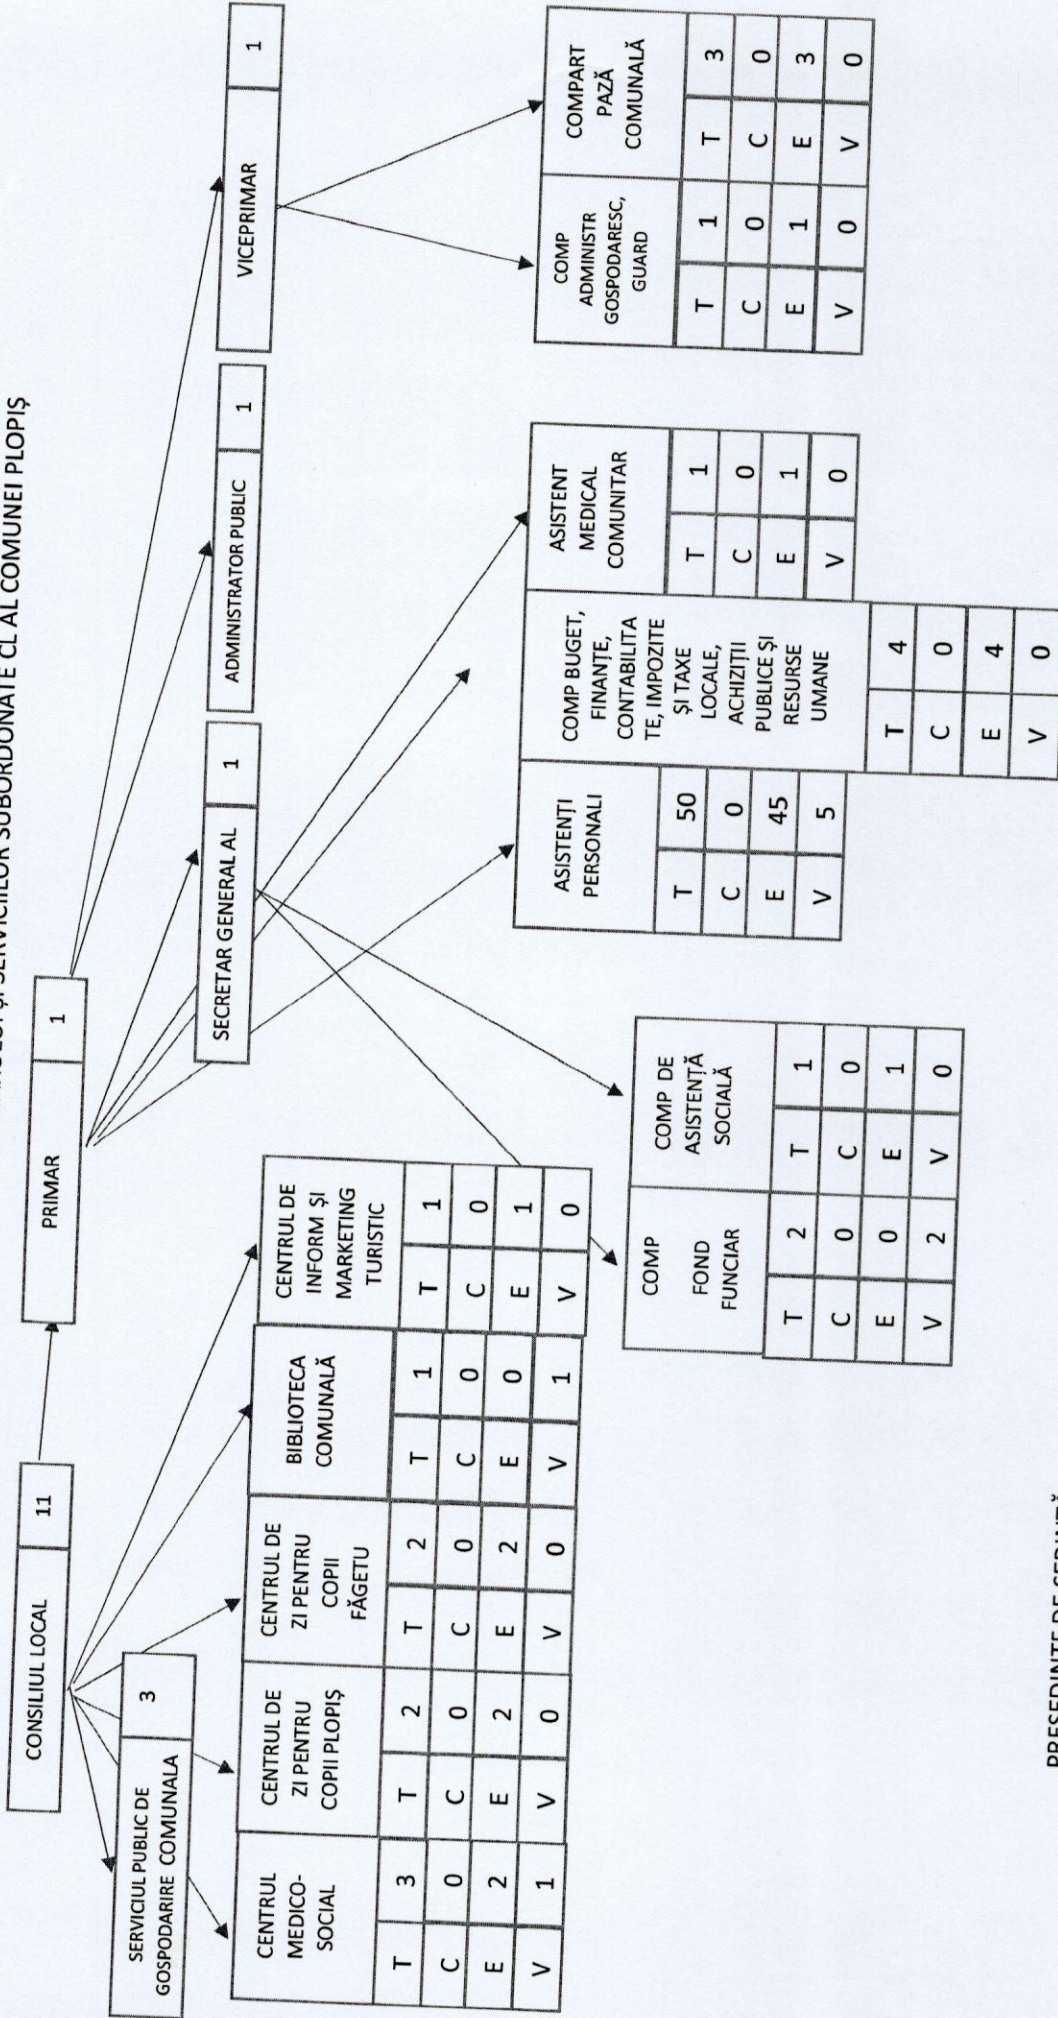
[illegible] ŞI SERVICIILOR SUBORDONATE CL AL COMUNEI PLOPIŞ

| CONSILIUL LOCAL | 11 |
|---|---|

| PRIMAR | 1 |
|---|---|

| SECRETAR GENERAL AL | 1 |
|---|---|

| ADMINISTRATOR PUBLIC | 1 |
|---|---|

| VICEPRIMAR | 1 |
|---|---|

| SERVICIUL PUBLIC DE GOSPODARIRE COMUNALA | 3 |
|---|---|

| CENTRUL MEDICO-SOCIAL | |
|---|---|
| T | 3 |
| C | 0 |
| E | 2 |
| V | 1 |

| CENTRUL DE ZI PENTRU COPIII PLOPIŞ | |
|---|---|
| T | 2 |
| C | 0 |
| E | 2 |
| V | 0 |

| CENTRUL DE ZI PENTRU COPII FĂGETU | |
|---|---|
| T | 2 |
| C | 0 |
| E | 2 |
| V | 0 |

| BIBLIOTECA COMUNALĂ | |
|---|---|
| T | 1 |
| C | 0 |
| E | 0 |
| V | 1 |

| CENTRUL DE INFORM ŞI MARKETING TURISTIC | |
|---|---|
| T | 1 |
| C | 0 |
| E | 1 |
| V | 0 |

| COMP FOND FUNCIAR | |
|---|---|
| T | 2 |
| C | 0 |
| E | 0 |
| V | 2 |

| COMP DE ASISTENŢĂ SOCIALĂ | |
|---|---|
| T | 1 |
| C | 0 |
| E | 1 |
| V | 0 |

| ASISTENŢI PERSONALI | |
|---|---|
| T | 50 |
| C | 0 |
| E | 45 |
| V | 5 |

| COMP BUGET, FINANŢE, CONTABILITATE, IMPOZITE ŞI TAXE LOCALE, ACHIZIŢII PUBLICE ŞI RESURSE UMANE | |
|---|---|
| T | 4 |
| C | 0 |
| E | 4 |
| V | 0 |

| ASISTENT MEDICAL COMUNITAR | |
|---|---|
| T | 1 |
| C | 0 |
| E | 1 |
| V | 0 |

| COMP ADMINISTR GOSPODARESC, GUARD | |
|---|---|
| T | 1 |
| C | 0 |
| E | 1 |
| V | 0 |

| COMPART PAZĂ COMUNALĂ | |
|---|---|
| T | 3 |
| C | 0 |
| E | 3 |
| V | 0 |

PRESEDINTE DE SEDINTĂ